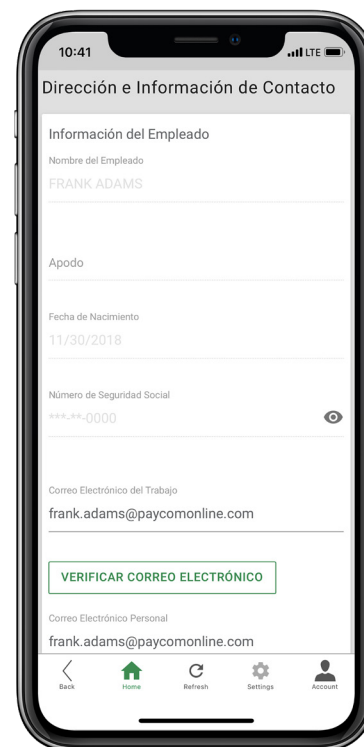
10:41

LTE

Dirección e Información de Contacto

Información del Empleado

Nombre del Empleado

FRANK ADAMS

Apodo

Fecha de Nacimiento

11/30/2018

Número de Seguridad Social

***-**-0000

Correo Electrónico del Trabajo

frank.adams@paycomonline.com

VERIFICAR CORREO ELECTRÓNICO

Correo Electrónico Personal

frank.adams@paycomonline.com

Back

Home

Refresh

Settings

Account